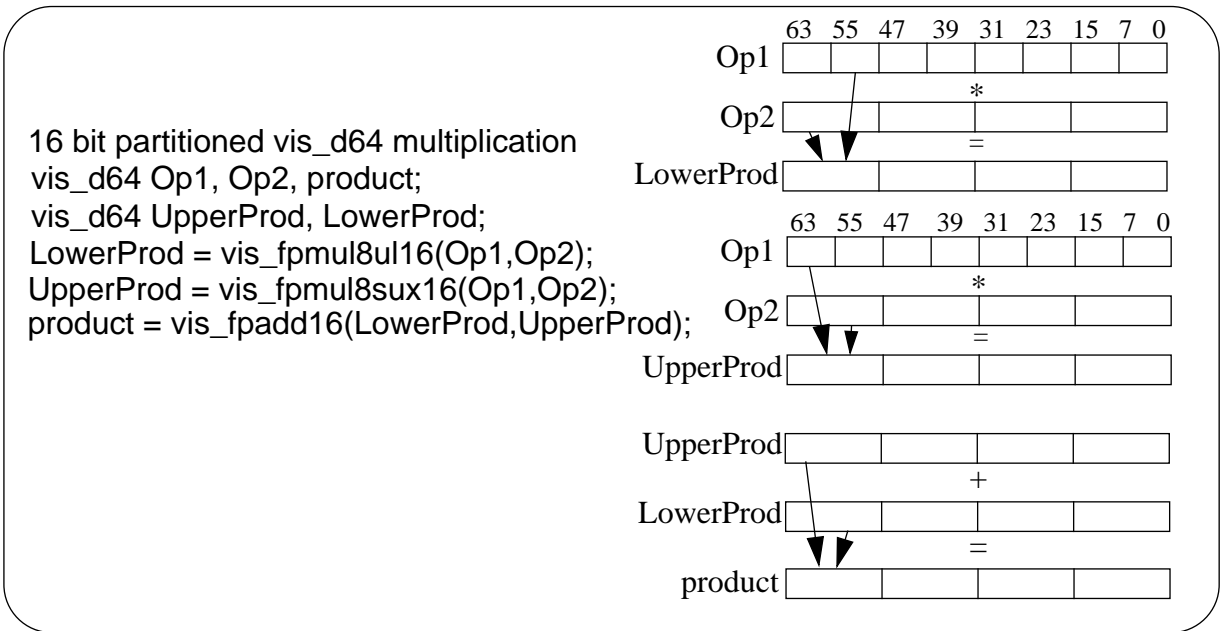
16 bit partitioned vis_d64 multiplication
vis_d64 Op1, Op2, product;
vis_d64 UpperProd, LowerProd;
LowerProd = vis_fpmul8ul16(Op1,Op2);
UpperProd = vis_fpmul8sux16(Op1,Op2);
product = vis_fpadd16(LowerProd,UpperProd);

63 55 47 39 31 23 15 7 0
Op1
*
Op2
=
LowerProd

63 55 47 39 31 23 15 7 0
Op1
*
Op2
=
UpperProd

UpperProd
+
LowerProd
=
product